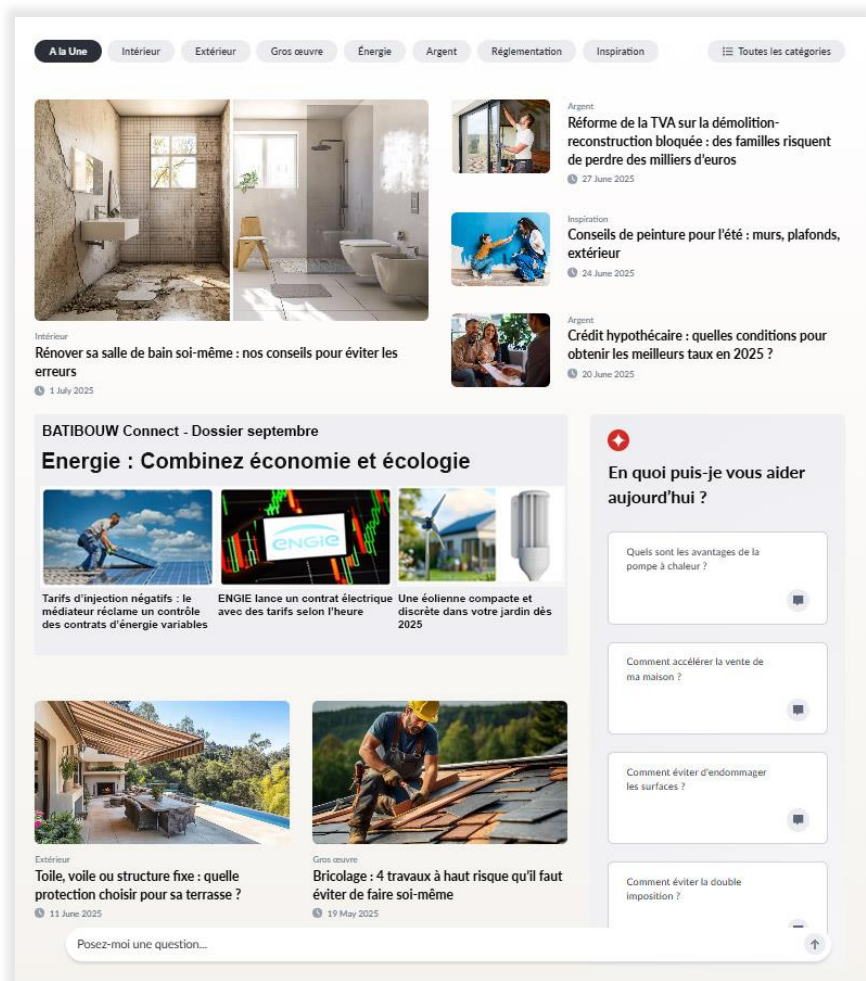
A la Une Intérieur Extérieur Gros œuvre Énergie Argent Réglementation Inspiration Toutes les catégories

Intérieur
Rénover sa salle de bain soi-même : nos conseils pour éviter les erreurs
1 July 2025

Argent
Réforme de la TVA sur la démolition-reconstruction bloquée : des familles risquent de perdre des milliers d'euros
27 June 2025

Inspiration
Conseils de peinture pour l'été : murs, plafonds, extérieur
24 June 2025

Argent
Crédit hypothécaire : quelles conditions pour obtenir les meilleurs taux en 2025 ?
20 June 2025

BATIBOUW Connect - Dossier septembre
Energie : Combinez économie et écologie

ENGIE

Tarifs d'injection négatifs : le médiateur réclame un contrôle des contrats d'énergie variables

ENGIE lance un contrat électrique avec des tarifs selon l'heure

Une éolienne compacte et discrète dans votre jardin dès 2025

En quoi puis-je vous aider aujourd'hui ?

Quels sont les avantages de la pompe à chaleur ?

Comment accélérer la vente de ma maison ?

Comment éviter d'endommager les surfaces ?

Comment éviter la double imposition ?

Extérieur
Toile, voile ou structure fixe : quelle protection choisir pour sa terrasse ?
11 June 2025

Gros œuvre
Bricolage : 4 travaux à haut risque qu'il faut éviter de faire soi-même
19 May 2025

Posez-moi une question...